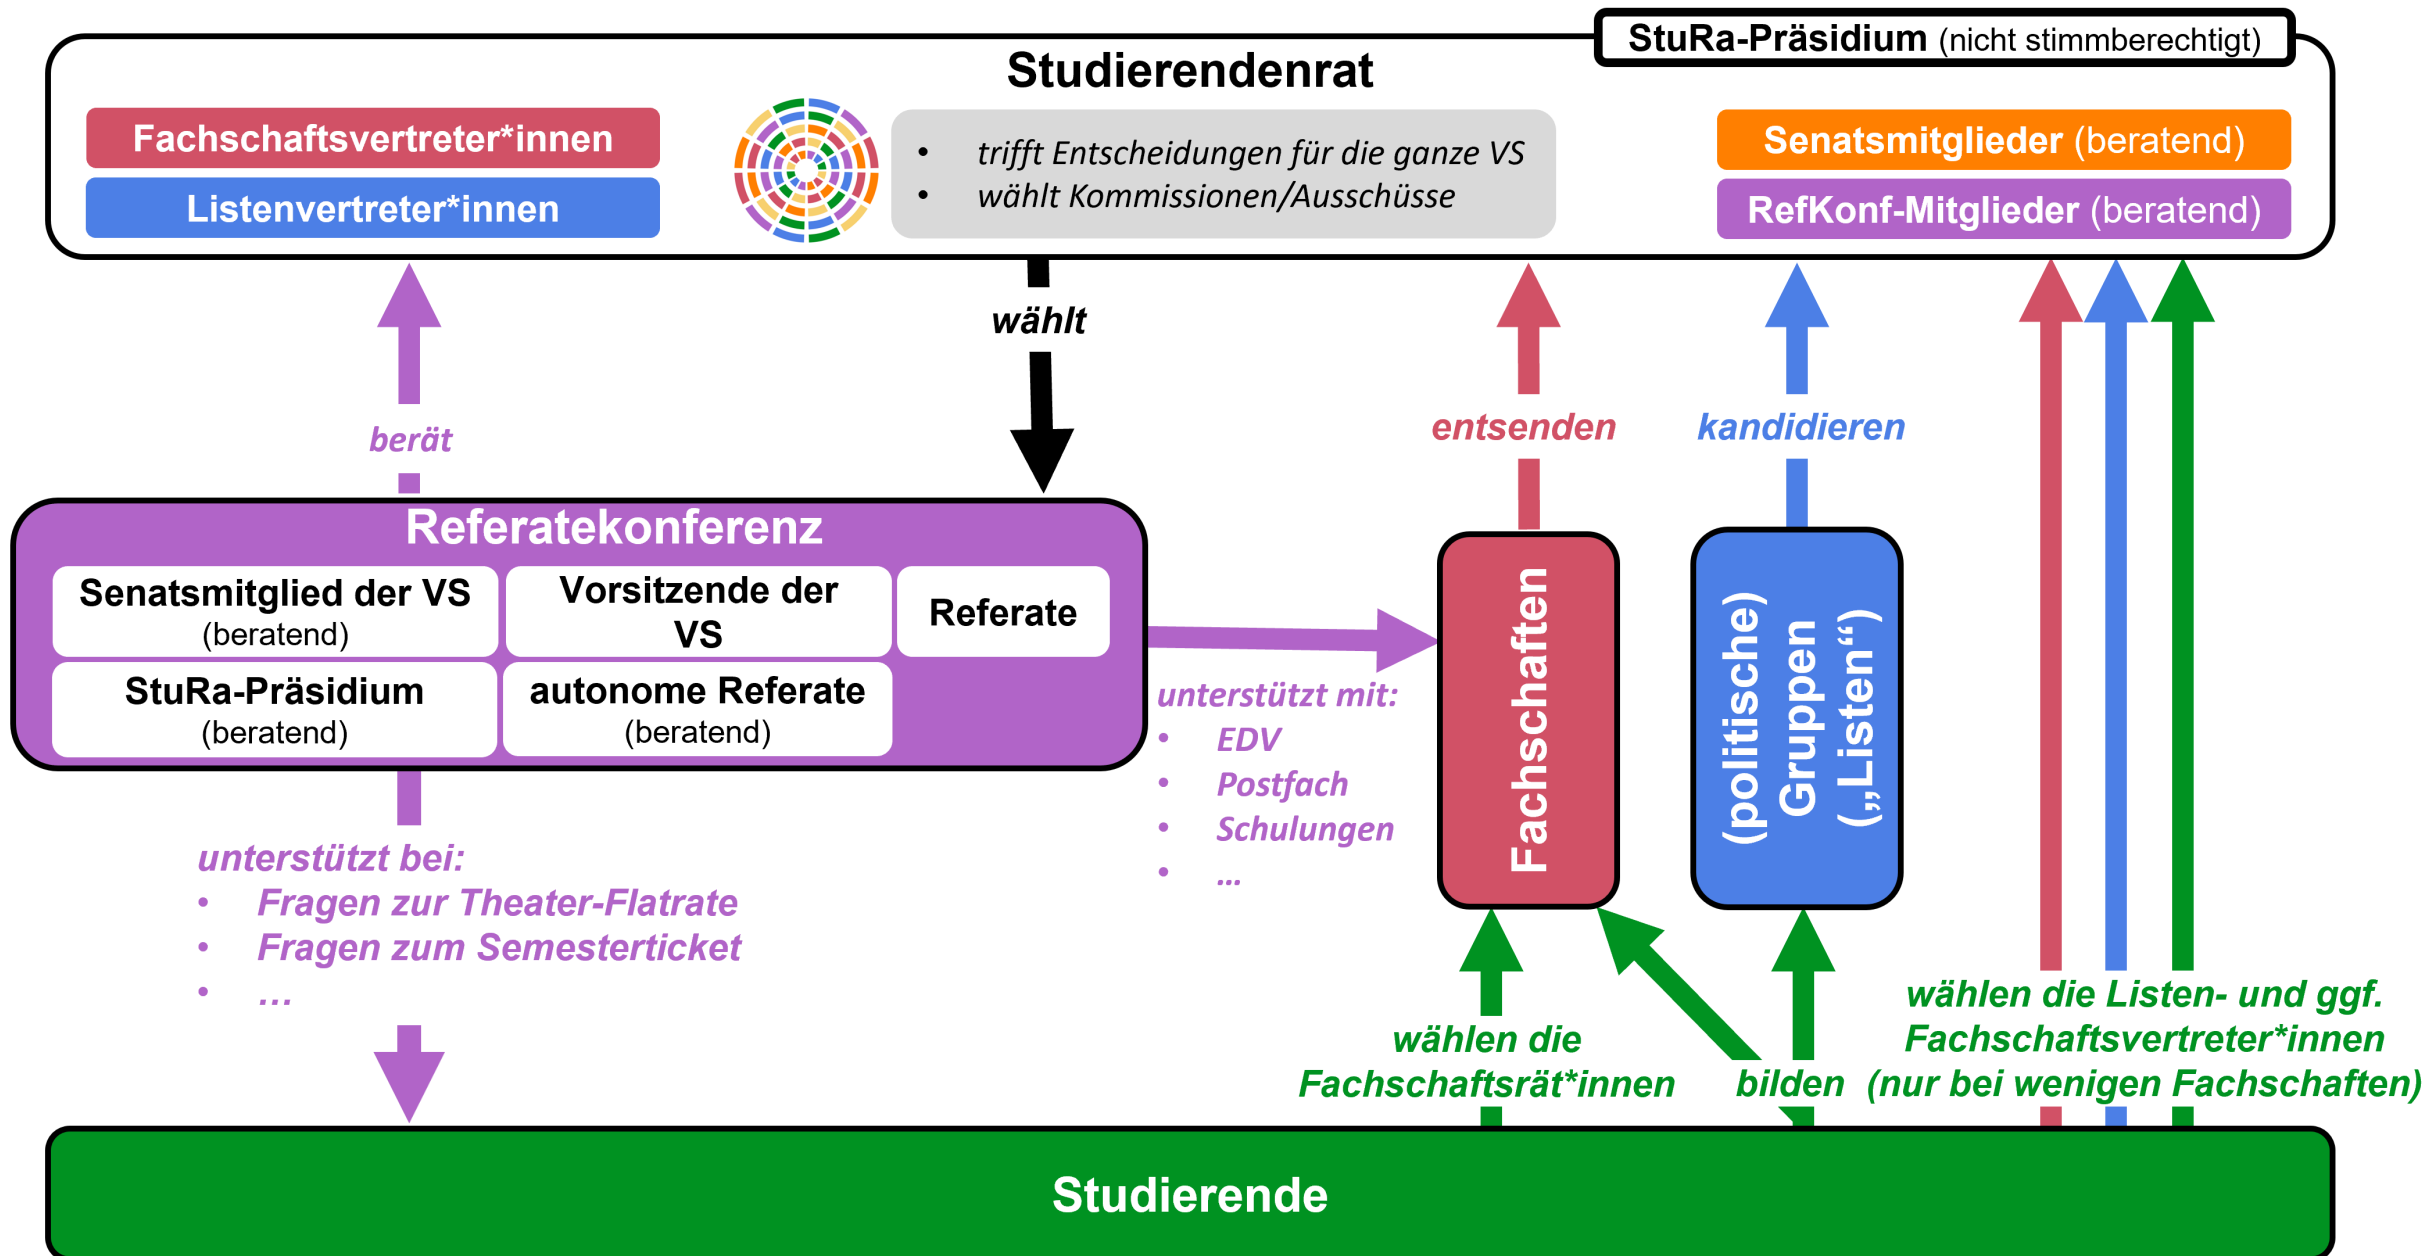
StuRa-Präsidium (nicht stimmberechtigt)

Studierendenrat

Fachschaftsvertreter*innen

Listenvertreter*innen

• trifft Entscheidungen für die ganze VS
• wählt Kommissionen/Ausschüsse

Senatsmitglieder (beratend)

RefKonf-Mitglieder (beratend)

berät

wählt

entsenden

kandidieren

Referatekonferenz

| Senatsmitglied der VS (beratend) | Vorsitzende der VS | Referate |
|---|---|---|
| StuRa-Präsidium (beratend) | autonome Referate (beratend) | |

unterstützt mit:
• EDV
• Postfach
• Schulungen
• ...

Fachschaften

(politische) Gruppen („Listen“)

unterstützt bei:
• Fragen zur Theater-Flatrate
• Fragen zum Semesterticket
• ...

wählen die Fachschaftsrät*innen

bilden

wählen die Listen- und ggf. Fachschaftsvertreter*innen (nur bei wenigen Fachschaften)

Studierende